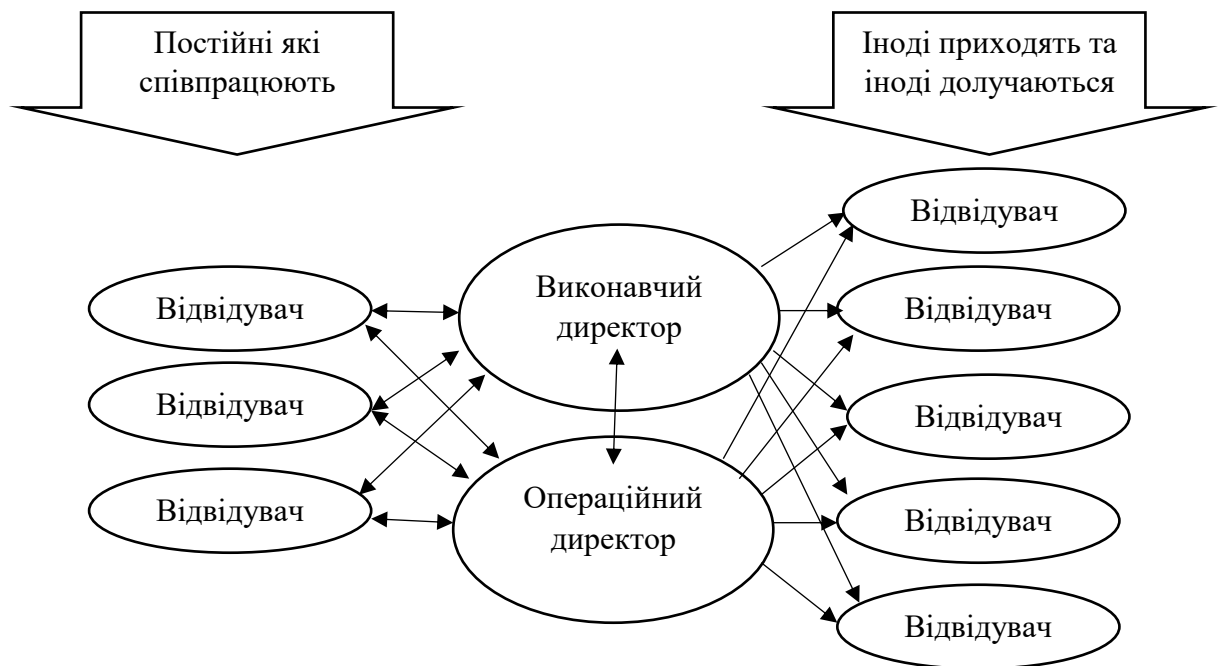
Постійні які співпрацюють

Іноді приходять та іноді долучаються

Відвідувач

Відвідувач

Відвідувач

Виконавчий директор

Операційний директор

Відвідувач

Відвідувач

Відвідувач

Відвідувач

Відвідувач